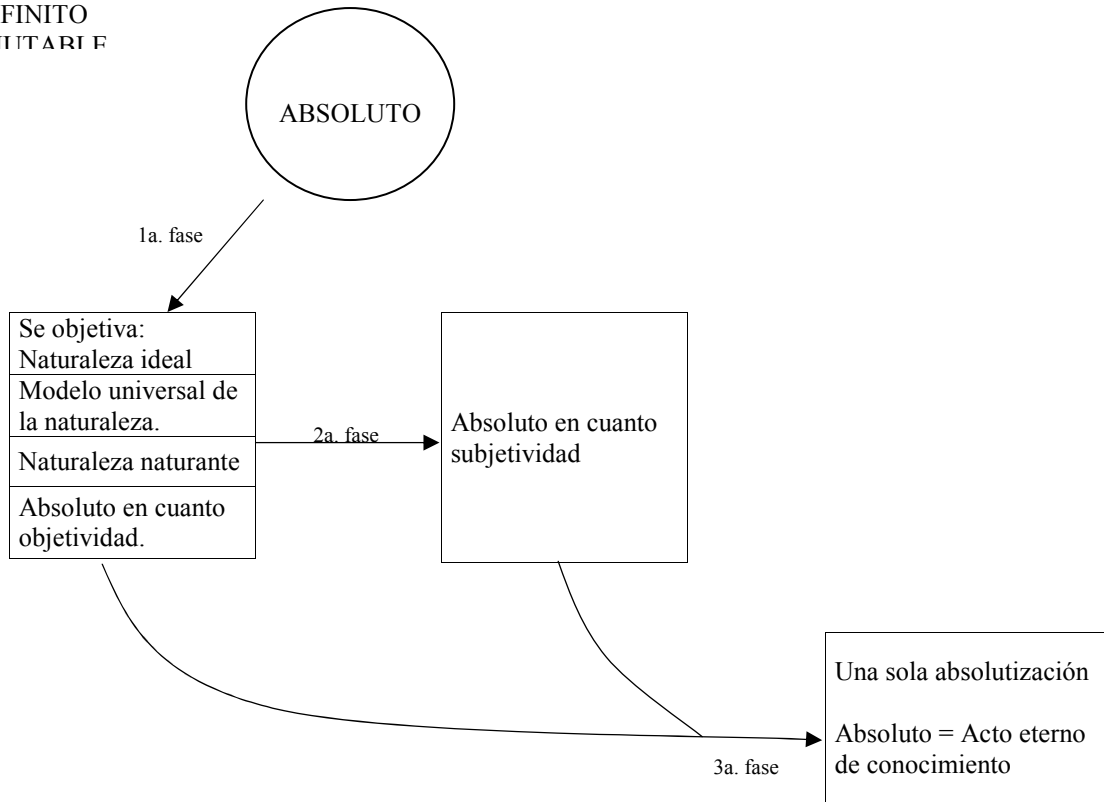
FINITO
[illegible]

ABSOLUTO

1a. fase

Se objetiva: Naturaleza ideal

Modelo universal de la naturaleza.

Naturaleza naturante

Absoluto en cuanto objetividad.

2a. fase

Absoluto en cuanto subjetividad

3a. fase

Una sola absolutización

Absoluto = Acto eterno de conocimiento